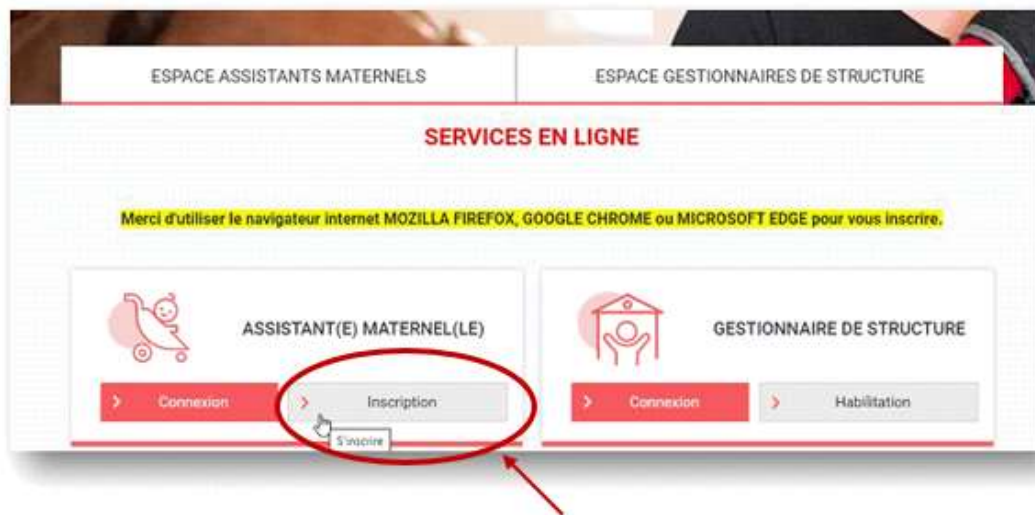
ESPACE ASSISTANTS MATERNELS

ESPACE GESTIONNAIRES DE STRUCTURE

SERVICES EN LIGNE

Merci d'utiliser le navigateur internet MOZILLA FIREFOX, GOOGLE CHROME ou MICROSOFT EDGE pour vous inscrire.

ASSISTANT(E) MATERNEL(LE)

Connexion

Inscription

S'inscrire

GESTIONNAIRE DE STRUCTURE

Connexion

Habilitation